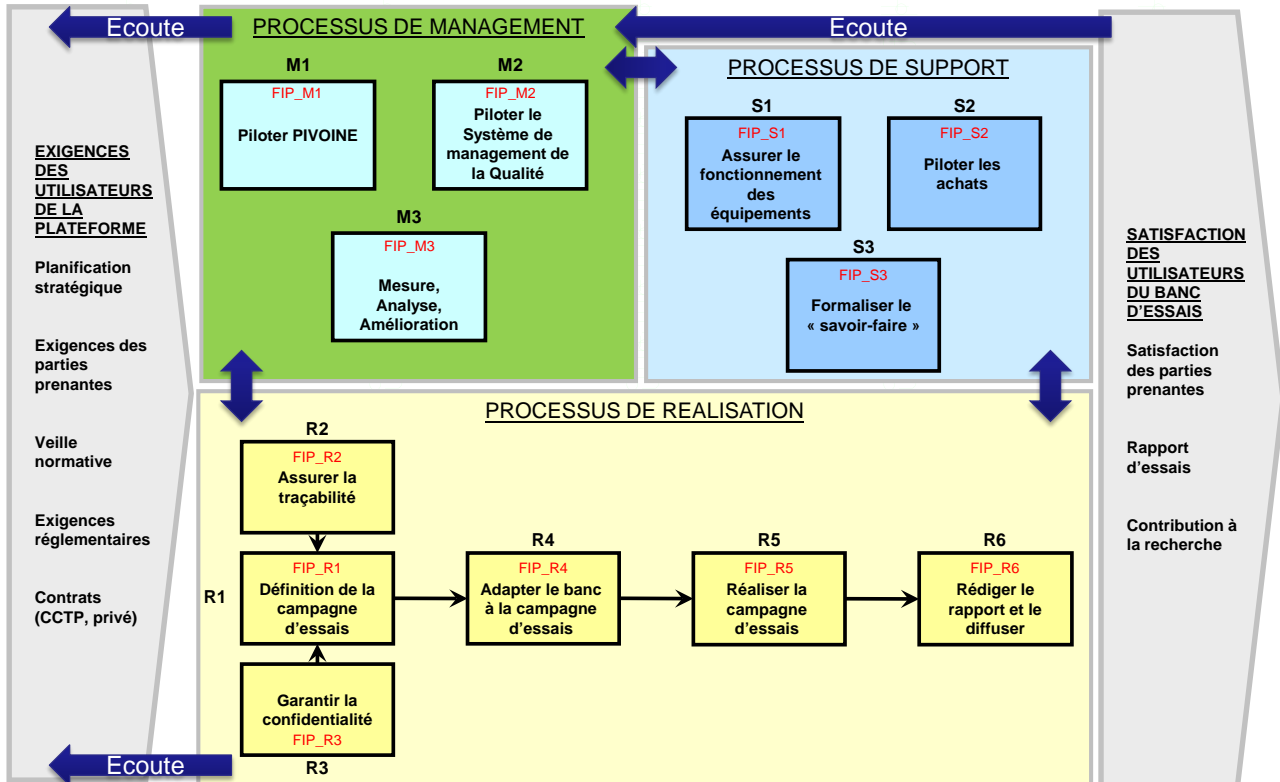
Ecoute

PROCESSUS DE MANAGEMENT

Ecoute

EXIGENCES DES UTILISATEURS DE LA PLATEFORME

Planification stratégique

Exigences des parties prenantes

Veille normative

Exigences réglementaires

Contrats (CCTP, privé)

M1
FIP_M1
Piloter PIVOINE

M2
FIP_M2
Piloter le Système de management de la Qualité

M3
FIP_M3
Mesure, Analyse, Amélioration

PROCESSUS DE SUPPORT

S1
FIP_S1
Assurer le fonctionnement des équipements

S2
FIP_S2
Piloter les achats

S3
FIP_S3
Formaliser le « savoir-faire »

SATISFACTION DES UTILISATEURS DU BANC D'ESSAIS

Satisfaction des parties prenantes

Rapport d'essais

Contribution à la recherche

PROCESSUS DE REALISATION

R2
FIP_R2
Assurer la traçabilité

R1
FIP_R1
Définition de la campagne d'essais

R4
FIP_R4
Adapter le banc à la campagne d'essais

R5
FIP_R5
Réaliser la campagne d'essais

R6
FIP_R6
Rédiger le rapport et le diffuser

Garantir la confidentialité
FIP_R3
R3

Ecoute